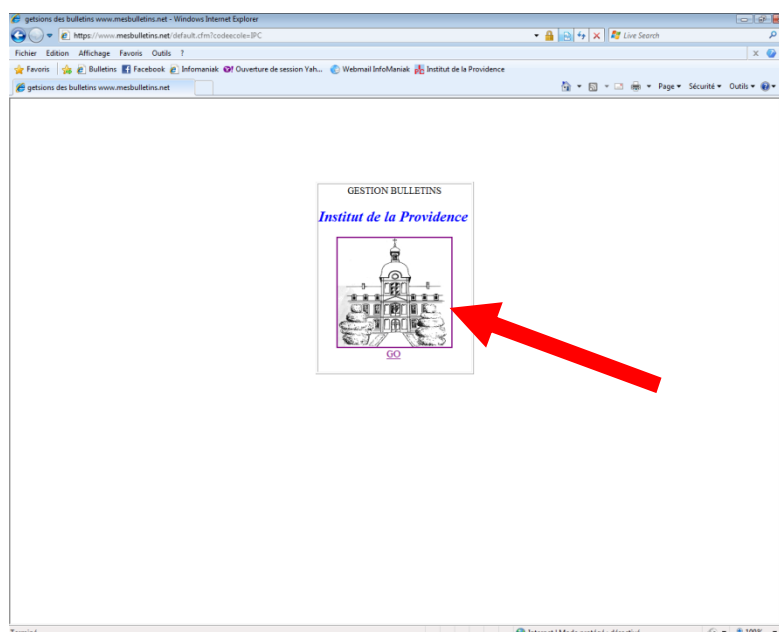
getsions des bulletins www.mesbulletins.net - Windows Internet Explorer

https://www.mesbulletins.net/default.cfm?codeecole=IPC

Live Search

Fichier Edition Affichage Favoris Outils ?

Favoris Bulletins Facebook Infomaniak Ouverture de session Yah... Webmail InfoManiak Institut de la Providence

getsions des bulletins www.mesbulletins.net

Page ▾ Sécurité ▾ Outils ▾

GESTION BULLETINS

Institut de la Providence

GO

Terminé

Internet | Mode protégé : désactivé

100%